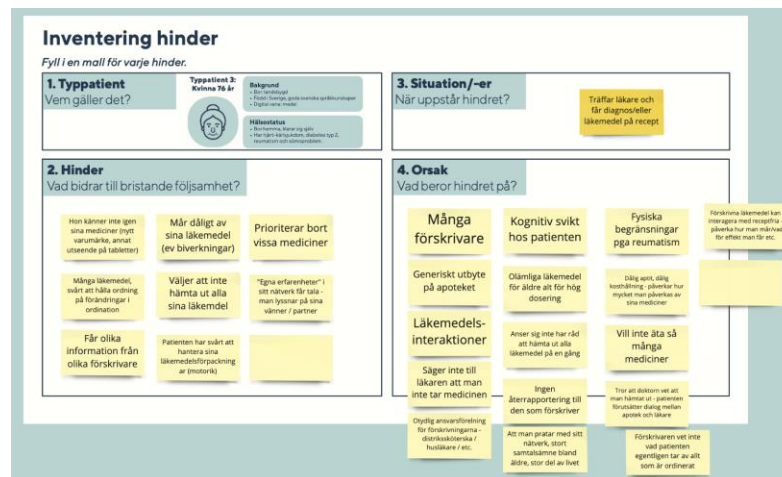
Inventering hinder

Fyll i en mall för varje hinder.

1. Typpatient
Vem gäller det?

Typpatient 3: Kvinna 76 år

Bakgrund
• Bor landsbygd
• Född i Sverige, goda svenska språkkunskaper
• Digital nivå: medel

Hälsostatus
• Bor hemma, klarar sig själv
• Har hjärt-kärlsjukdom, diabetes typ 2, reumatism och sömnproblem.

3. Situation/-er
När uppstår hindret?

Träffar läkare och får diagnos/eller läkemedel på recept

2. Hinder
Vad bidrar till bristande följsamhet?

Hon känner inte igen sina mediciner (nytt varumärke, annat utseende på tabletter)

Mår dåligt av sina läkemedel (ev biverkningar)

Prioriterar bort vissa mediciner

Många läkemedel, svårt att hålla ordning på förändringar i ordination

Väljer att inte hämta ut alla sina läkemedel

"Egna erfarenheter" i sitt nätverk får tala - man lyssnar på sina vänner / partner

Får olika information från olika förskrivare

Patienten har svårt att hantera sina läkemedelsförpackningar (motorik)

4. Orsak
Vad beror hindret på?

Många förskrivare

Kognitiv svikt hos patienten

Fysiska begränsningar pga reumatism

Förskriva läkemedel kan interagera med receptfria - påverka hur man mår/vad för effekt man får etc.

Generiskt utbyte på apoteket

Olämpliga läkemedel för äldre alt för hög dosering

Dålig aptit, dålig kosthållning - påverkar hur mycket man påverkas av sina mediciner

Läkemedels-interaktioner

Anser sig inte har råd att hämta ut alla läkemedel på en gång

Vill inte äta så många mediciner

Säger inte till läkaren att man inte tar medicinen

Ingen återrapportering till den som förskriver

Tror att doktorn vet att man hämtat ut - patienten förutsätter dialog mellan apotek och läkare

Otydlig ansvarsfördelning för förskrivningarna - distriksköterska / husläkare / etc.

Att man pratar med sitt nätverk, stort samtalsämne bland äldre, stor del av livet

Förskrivaren vet inte vad patienten egentligen tar av allt som är ordinerat